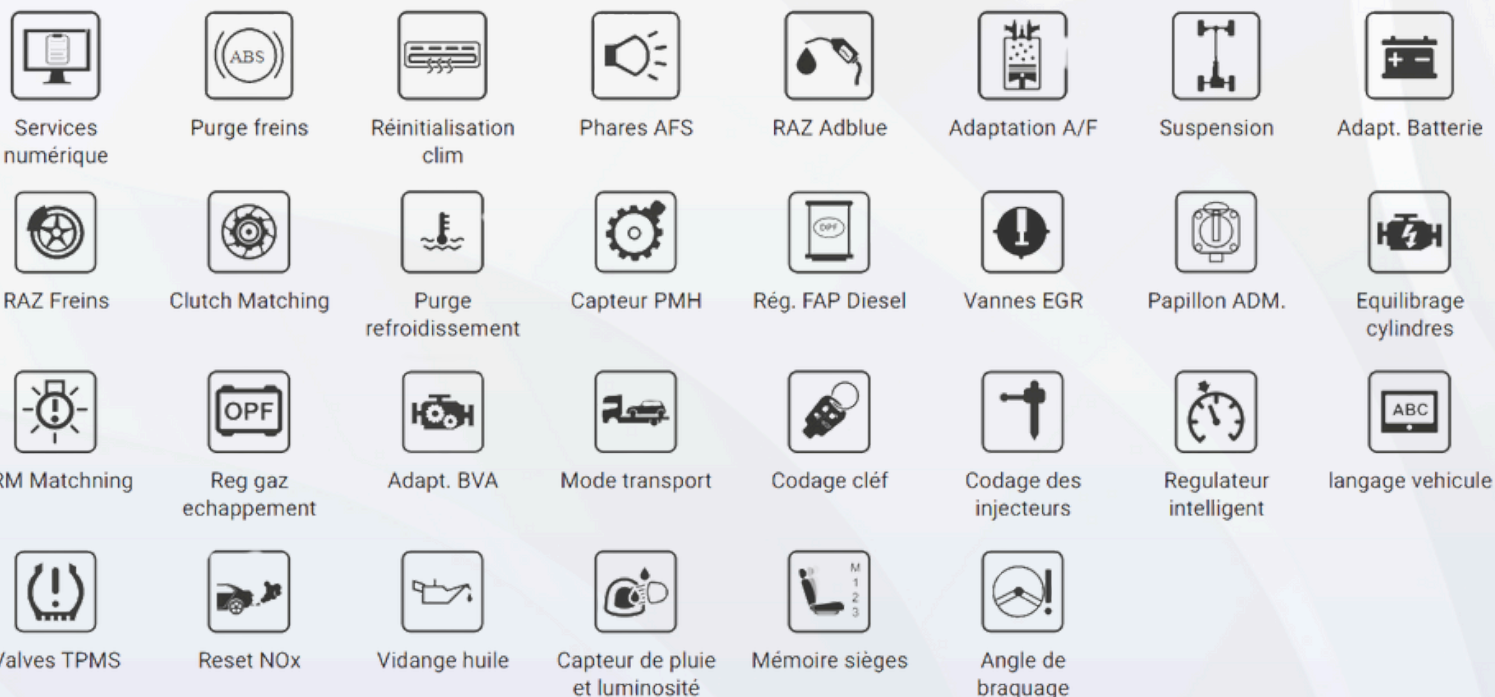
ABS

Services numérique

Purge freins

Réinitialisation clim

Phares AFS

RAZ Adblue

Adaptation A/F

Suspension

Adapt. Batterie

RAZ Freins

Clutch Matching

Purge refroidissement

Capteur PMH

DPF

Rég. FAP Diesel

Vannes EGR

Papillon ADM.

Equilibrage cylindres

OPF

ABC

RM Matchning

Reg gaz echappement

Adapt. BVA

Mode transport

Codage cléf

Codage des injecteurs

Regulateur intelligent

langage vehicule

M 1 2 3

Valves TPMS

Reset NOx

Vidange huile

Capteur de pluie et luminosité

Mémoire sièges

Angle de braquage